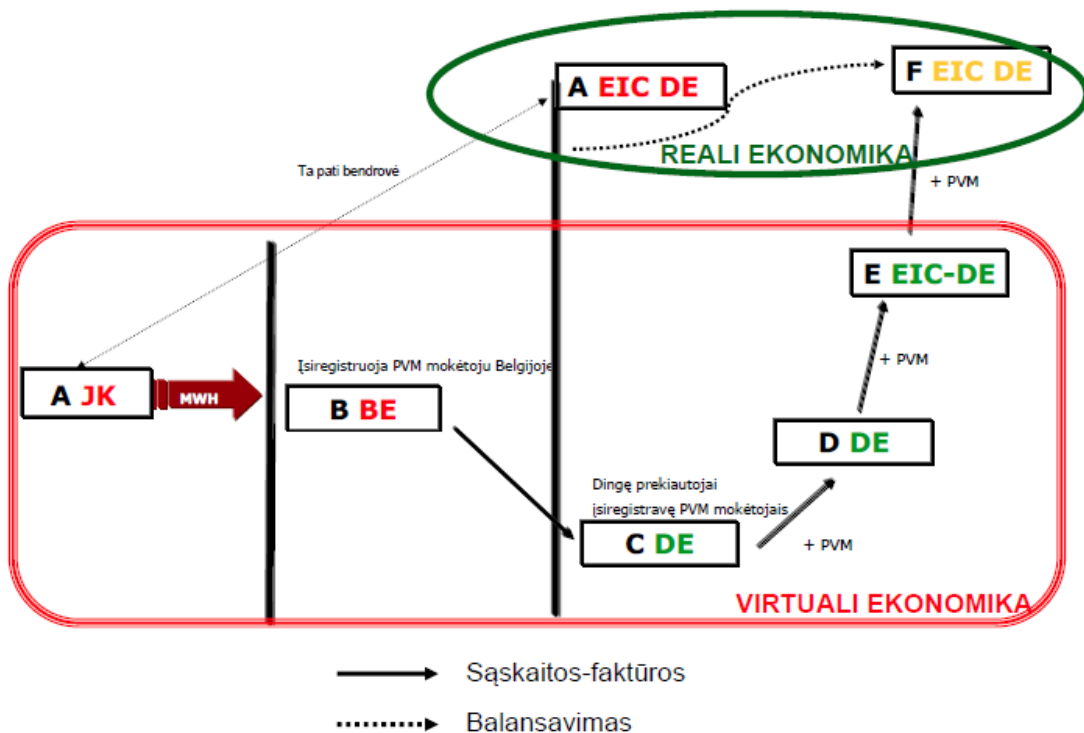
A EIC DE

F EIC DE

REALI EKONOMIKA

Ta pati bendrovė

+ PVM

E EIC-DE

Įsiregistruoja PVM mokėtoju Belgijoje

+ PVM

A JK

MWH

B BE

D DE

Dingę prekiautojai įsiregistravę PVM mokėtojais

C DE

+ PVM

VIRTUALI EKONOMIKA

Sąskaitos-faktūros

Balansavimas